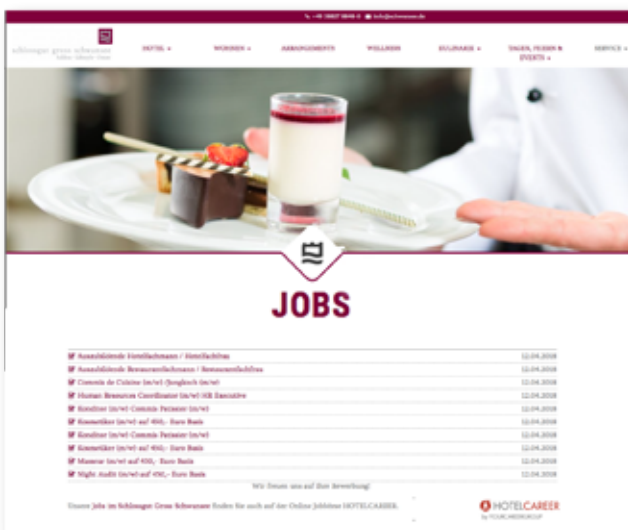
+49 (0)4627 98498-0   info@schwensee.de

schlosser gross schwensee

HOTEL +   WOHNEN +   ARRANGEMENTS   WELLNESS   KULINARIK +   TAGEN, FEIERN & EVENTS +   SERVICE +

JOBS

| | |
|---|---|
| Auszubildende Hotelfachmann / Hotelfachfrau | 12.04.2018 |
| Auszubildende Restaurantfachmann / Restaurantfachfrau | 12.04.2018 |
| Commis de Cuisine (m/w) (Jungkoch (m/w) | 12.04.2018 |
| Human Resources Coordinator (m/w) HR Executive | 12.04.2018 |
| Konditor (m/w) Commis Patissier (m/w) | 12.04.2018 |
| Kosmetiker (m/w) auf 450,- Euro Basis | 12.04.2018 |
| Konditor (m/w) Commis Patissier (m/w) | 12.04.2018 |
| Kosmetiker (m/w) auf 450,- Euro Basis | 12.04.2018 |
| Masseur (m/w) auf 450,- Euro Basis | 12.04.2018 |
| Night Audit (m/w) auf 450,- Euro Basis | 12.04.2018 |

Wir freuen uns auf Ihre Bewerbung!

Unsere Jobs im Schlosser Gross Schwensee finden Sie auch auf der Online Jobbörse HOTELCAREER.

HOTELCAREER by YOURCAREERGROUP